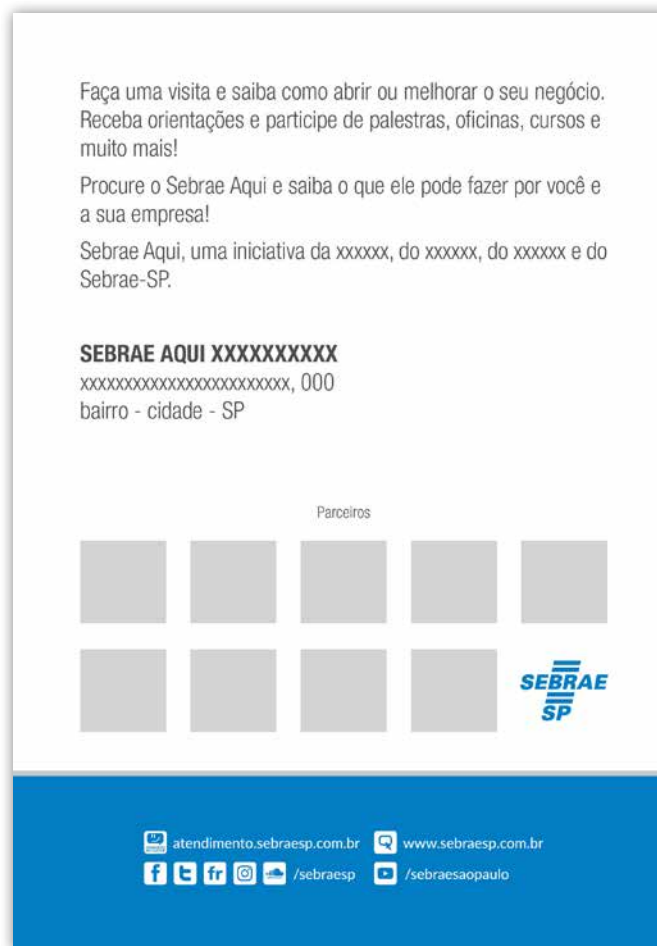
Faça uma visita e saiba como abrir ou melhorar o seu negócio. Receba orientações e participe de palestras, oficinas, cursos e muito mais!

Procure o Sebrae Aqui e saiba o que ele pode fazer por você e a sua empresa!

Sebrae Aqui, uma iniciativa da xxxxxx, do xxxxxx, do xxxxxx e do Sebrae-SP.

SEBRAE AQUI XXXXXXXXXX
xxxxxxxxxxxxxxxxxxxxxxxxx, 000
bairro - cidade - SP

Parceiros

SEBRAE SP

atendimento.sebraesp.com.br www.sebraesp.com.br
/sebraesp /sebraesaopaulo